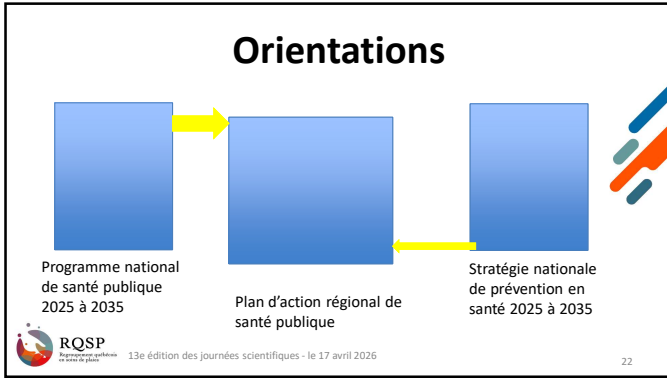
Orientations

Programme national de santé publique 2025 à 2035

Plan d’action régional de santé publique

Stratégie nationale de prévention en santé 2025 à 2035

RQSP
Regroupement québécois en soins de plaies

13e édition des journées scientifiques - le 17 avril 2026

22